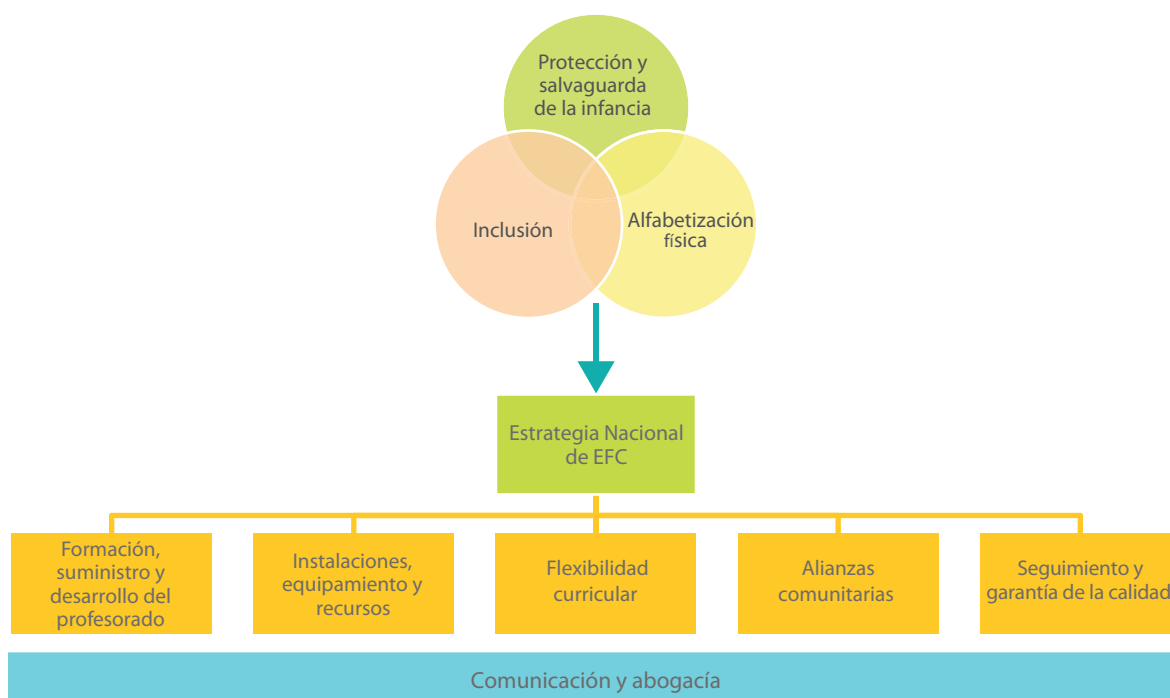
Protección y salvaguarda de la infancia

Inclusión

Alfabetización física

Estrategia Nacional de EFC

Formación, suministro y desarrollo del profesorado

Instalaciones, equipamiento y recursos

Flexibilidad curricular

Alianzas comunitarias

Seguimiento y garantía de la calidad

Comunicación y abogacía